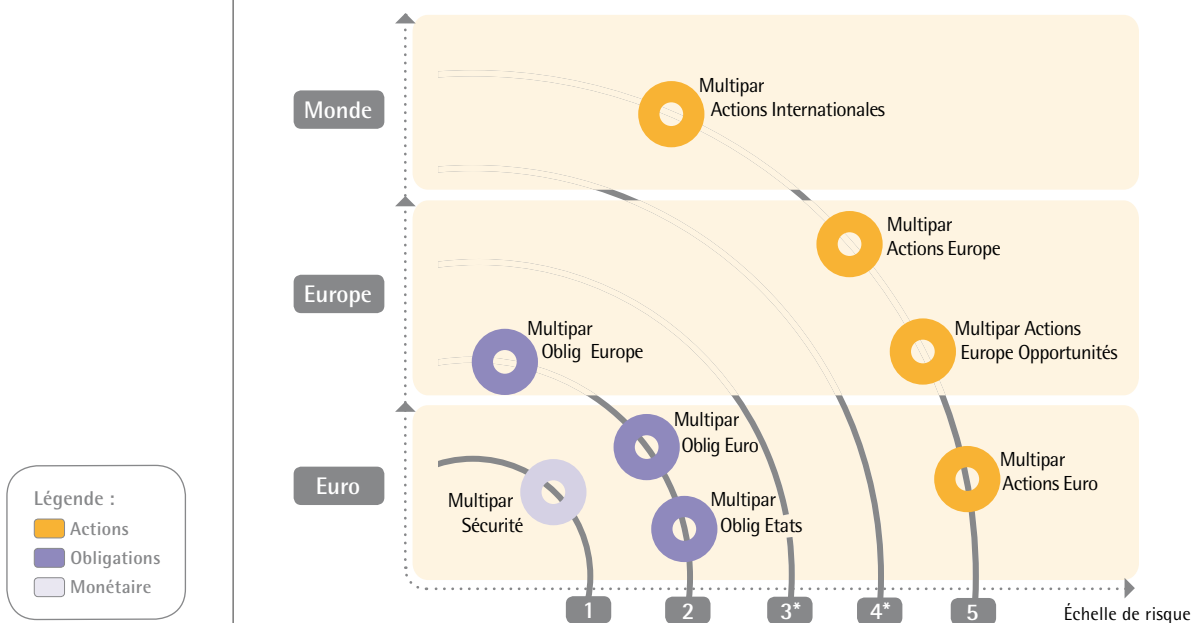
Monde

Multipar
Actions Internationales

Europe

Multipar
Actions Europe

Multipar
Oblig Europe

Multipar Actions
Europe Opportunités

Euro

Multipar
Oblig Euro

Multipar
Sécurité

Multipar
Oblig Etats

Multipar
Actions Euro

Légende :
Actions
Obligations
Monétaire

1
2
3*
4*
5
Échelle de risque